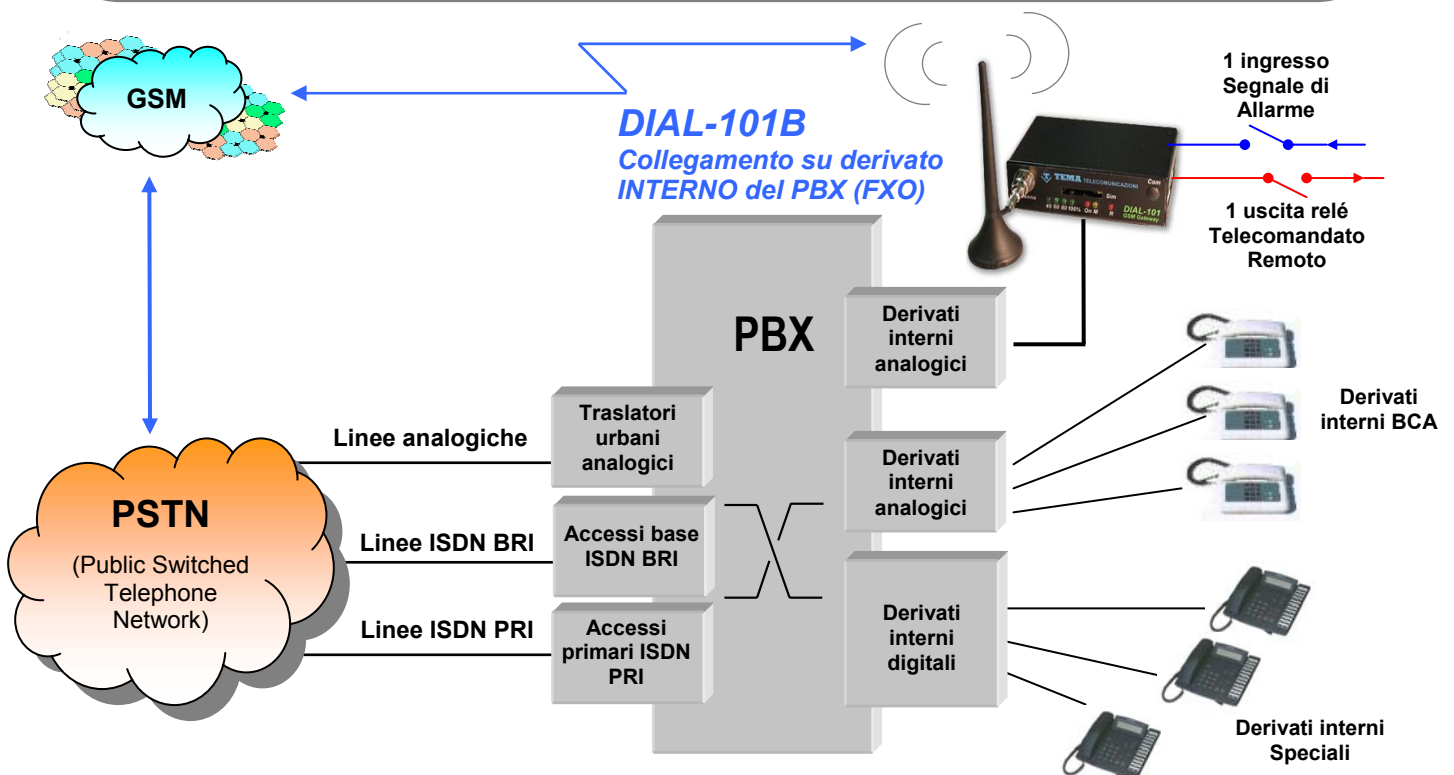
GSM

DIAL-101B
Collegamento su derivato INTERNO del PBX (FXO)

1 ingresso Segnale di Allarme

TEMA TELECOMUNICAZIONI
DIAL-101
GSM Gateway

1 uscita relé Telecomandato Remoto

PBX

Derivati interni analogici

Derivati interni BCA

Traslatori urbani analogici

Linee analogiche

Derivati interni analogici

PSTN
(Public Switched Telephone Network)

Linee ISDN BRI

Accessi base ISDN BRI

Linee ISDN PRI

Accessi primari ISDN PRI

Derivati interni digitali

Derivati interni Speciali